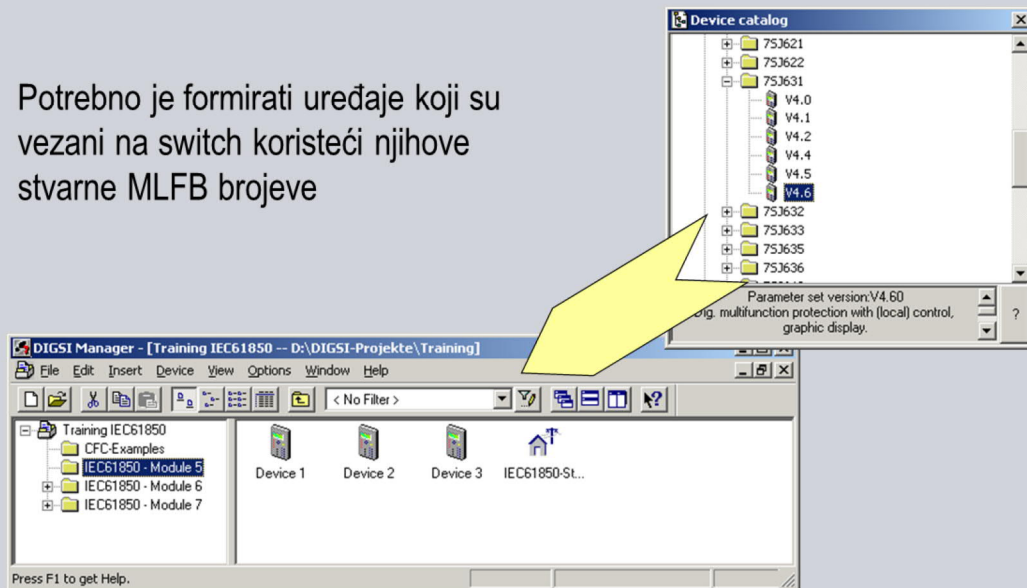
Potrebno je formirati uređaje koji su vezani na switch koristeći njihove stvarne MLFB brojeve

Device catalog

7SJ621
7SJ622
7SJ631
V4.0
V4.1
V4.2
V4.4
V4.5
V4.6
7SJ632
7SJ633
7SJ635
7SJ636

Parameter set version:V4.60
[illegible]ig. multifunction protection with (local) control, graphic display.

?

DIGSI Manager - [Training IEC61850 -- D:\DIGSI-Projekte\Training]

File Edit Insert Device View Options Window Help

< No Filter >

Training IEC61850
CFC-Examples
IEC61850 - Module 5
IEC61850 - Module 6
IEC61850 - Module 7

Device 1
Device 2
Device 3
IEC61850-St...

Press F1 to get Help.